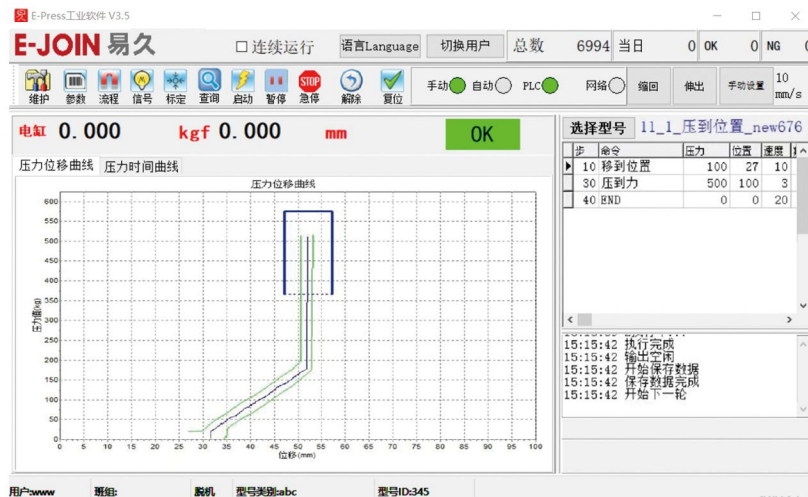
E-Press工业软件 V3.5

E-JOIN 易久

☐连续运行

语言Language

切换用户

总数 6994 当日 0 OK 0 NG (

维护 参数 流程 信号 标定 查询 启动 暂停 急停 解除 复位

手动 自动 PLC 网络

缩回 伸出 手动设置 10 mm/s

电缸 0.000 kgf 0.000 mm

OK

压力位移曲线 压力时间曲线

压力位移曲线

压力值(kg)

位移(mm)

600 550 500 450 400 350 300 250 200 150 100 50 0

0 5 10 15 20 25 30 35 40 45 50 55 60 65 70 75 80 85 90 95 100

选择型号 11_1_压到位置_new676

| 步 | 命令 | 压力 | 位置 | 速度 |
|---|---|---|---|---|
| 10 | 移到位置 | 100 | 27 | 10 |
| 30 | 压到力 | 500 | 100 | 3 |
| 40 | END | 0 | 0 | 20 |

15:15:42 执行完成
15:15:42 输出空闲
15:15:42 开始保存数据
15:15:42 保存数据完成
15:15:42 开始下一轮

用户:www 班组: 脱机 型号类别:abc 型号ID:345